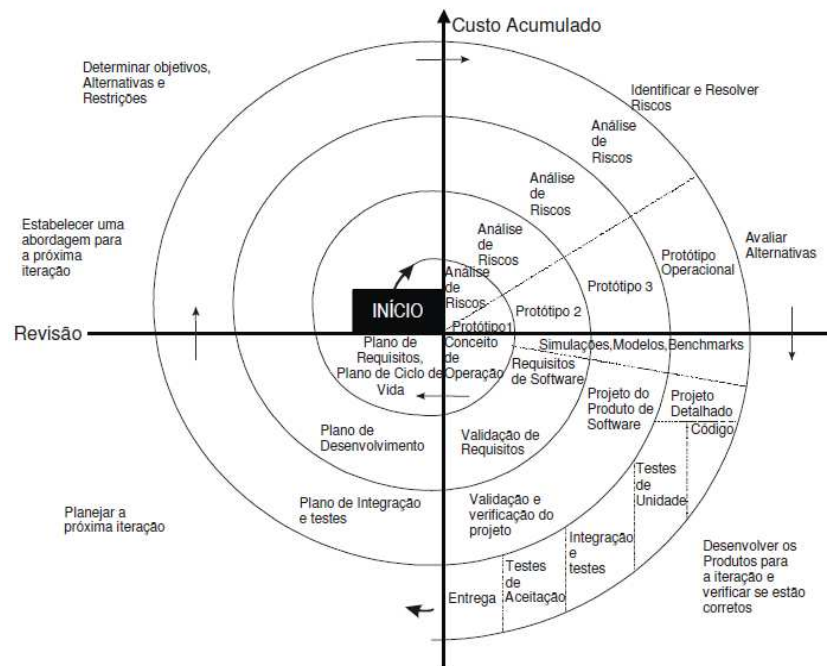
Custo Acumulado

Determinar objetivos, Alternativas e Restrições

Identificar e Resolver Riscos

Análise de Riscos

Análise de Riscos

Análise de Riscos

Análise de Riscos

Estabelecer uma abordagem para a próxima iteração

Avaliar Alternativas

Protótipo Operacional

Protótipo 3

Protótipo 2

INÍCIO

Protótipo1

Revisão

Simulações,Modelos,Benchmarks

Plano de Requisitos, Plano de Ciclo de Vida

Conceito de Operação

Requisitos de Software

Projeto do Produto de Software

Projeto Detalhado

Código

Plano de Desenvolvimento

Validação de Requisitos

Testes de Unidade

Planejar a próxima iteração

Plano de Integração e testes

Validação e verificação do projeto

Integração e testes

Testes de Aceitação

Entrega

Desenvolver os Produtos para a iteração e verificar se estão corretos